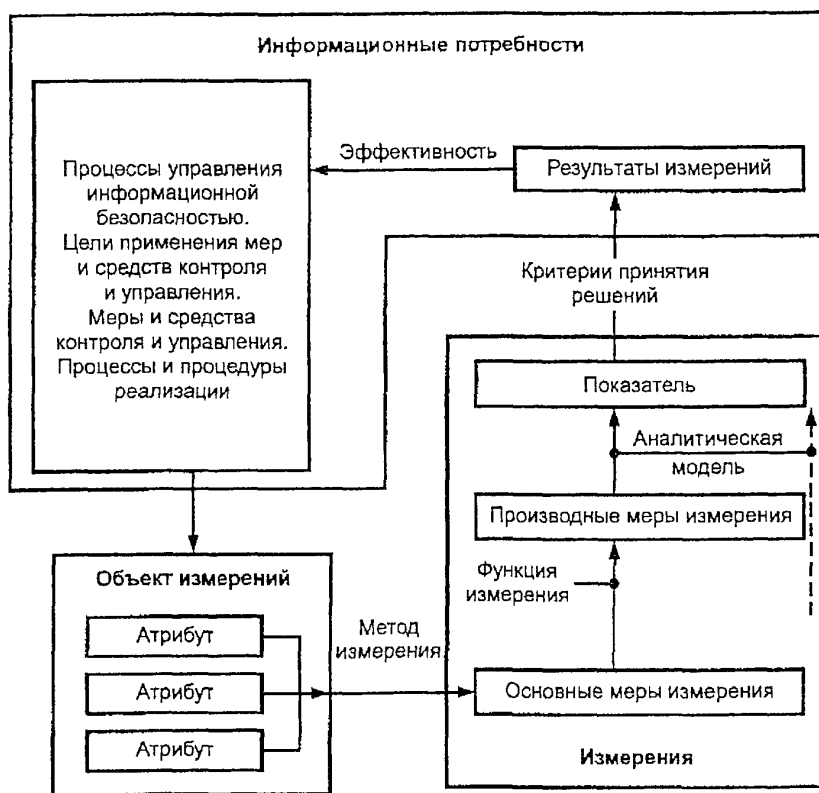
Информационные потребности

Процессы управления информационной безопасностью. Цели применения мер и средств контроля и управления. Меры и средства контроля и управления. Процессы и процедуры реализации

Эффективность

Результаты измерений

Критерии принятия решений

Показатель

Аналитическая модель

Производные меры измерения

Функция измерения

Объект измерений

Атрибут

Атрибут

Атрибут

Метод измерения

Основные меры измерения

Измерения